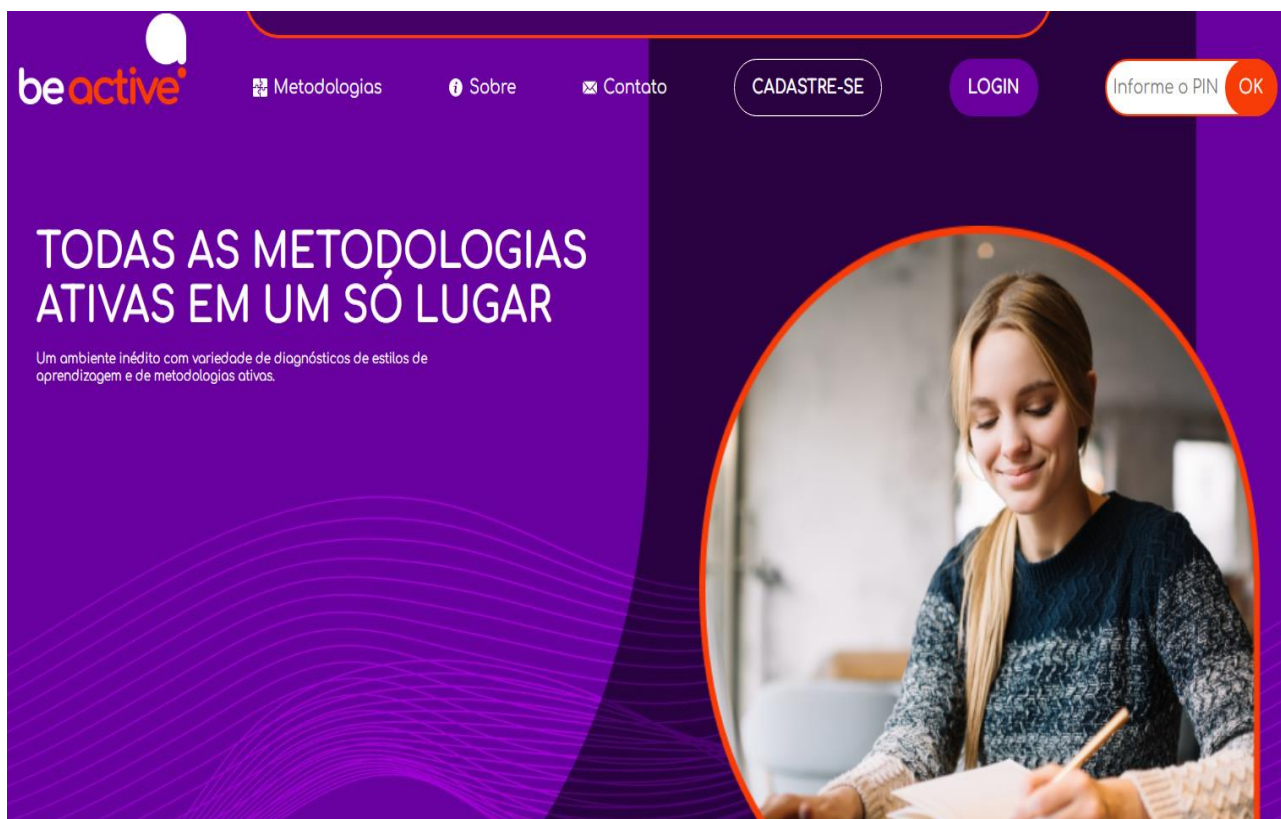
beactive

Metodologias

Sobre

Contato

CADASTRE-SE

LOGIN

Informe o PIN

OK

TODAS AS METODOLOGIAS ATIVAS EM UM SÓ LUGAR

Um ambiente inédito com variedade de diagnósticos de estilos de aprendizagem e de metodologias ativas.